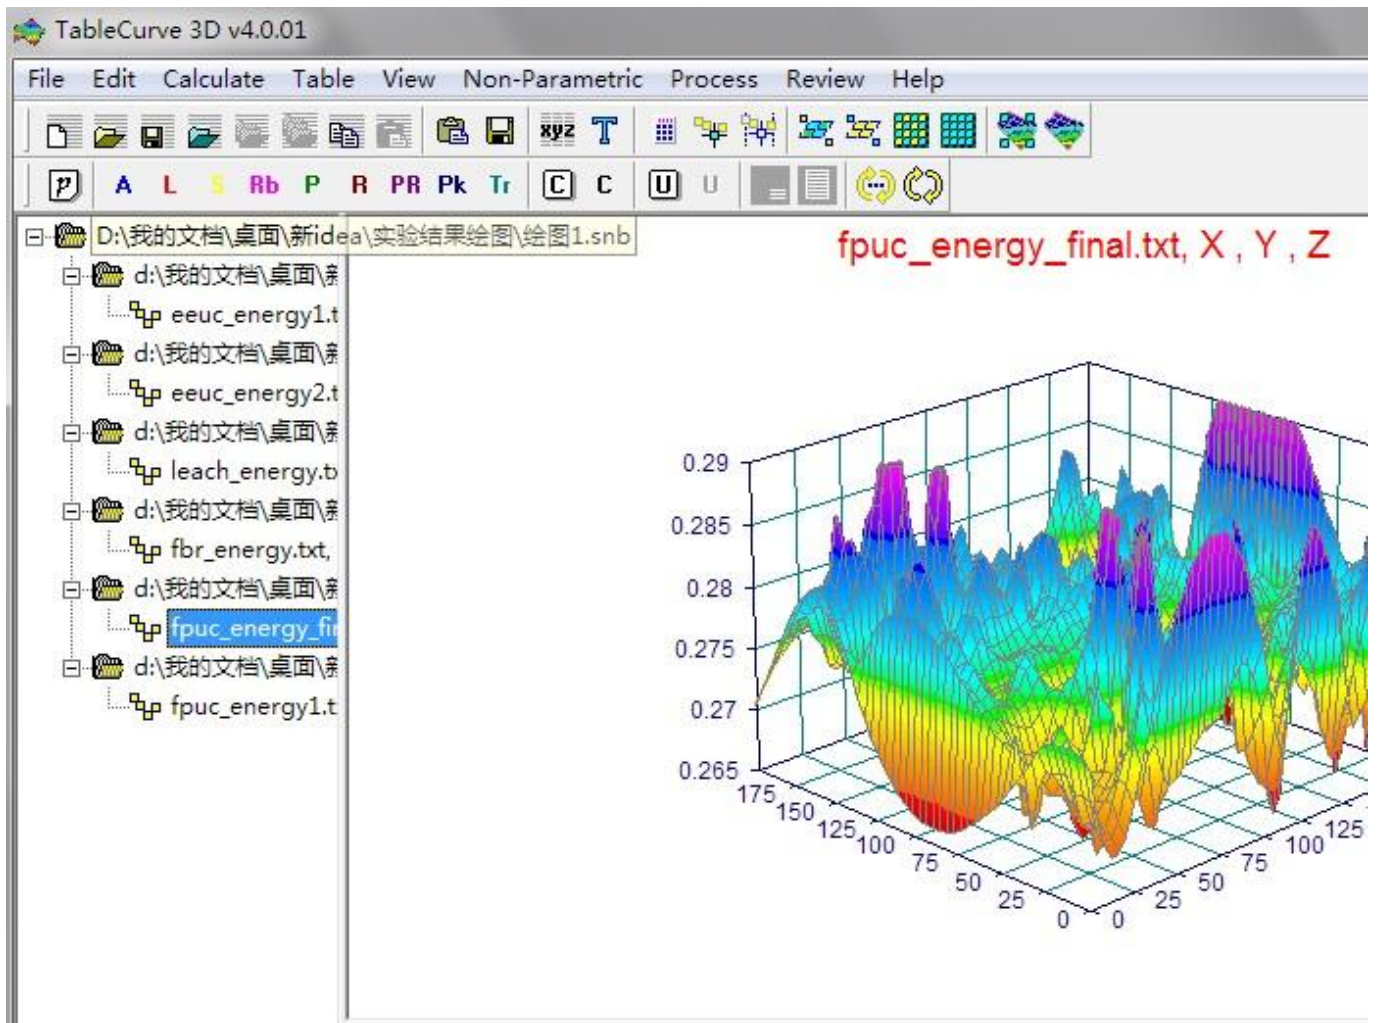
TableCurve 3D v4.0.01

File Edit Calculate Table View Non-Parametric Process Review Help

xyz T

p A L S Rb P R PR Pk Tr C C U U

D:\我的文档\桌面\新idea\实验结果绘图\绘图1.snb
d:\我的文档\桌面\新
eeuc_energy1.t
d:\我的文档\桌面\新
eeuc_energy2.t
d:\我的文档\桌面\新
leach_energy.t
d:\我的文档\桌面\新
fbr_energy.txt,
d:\我的文档\桌面\新
fpuc_energy_fi
d:\我的文档\桌面\新
fpuc_energy1.t

fpuc_energy_final.txt, X , Y , Z

0.29
0.285
0.28
0.275
0.27
0.265

175 150 125 100 75 50 25 0

0 25 50 75 100 125